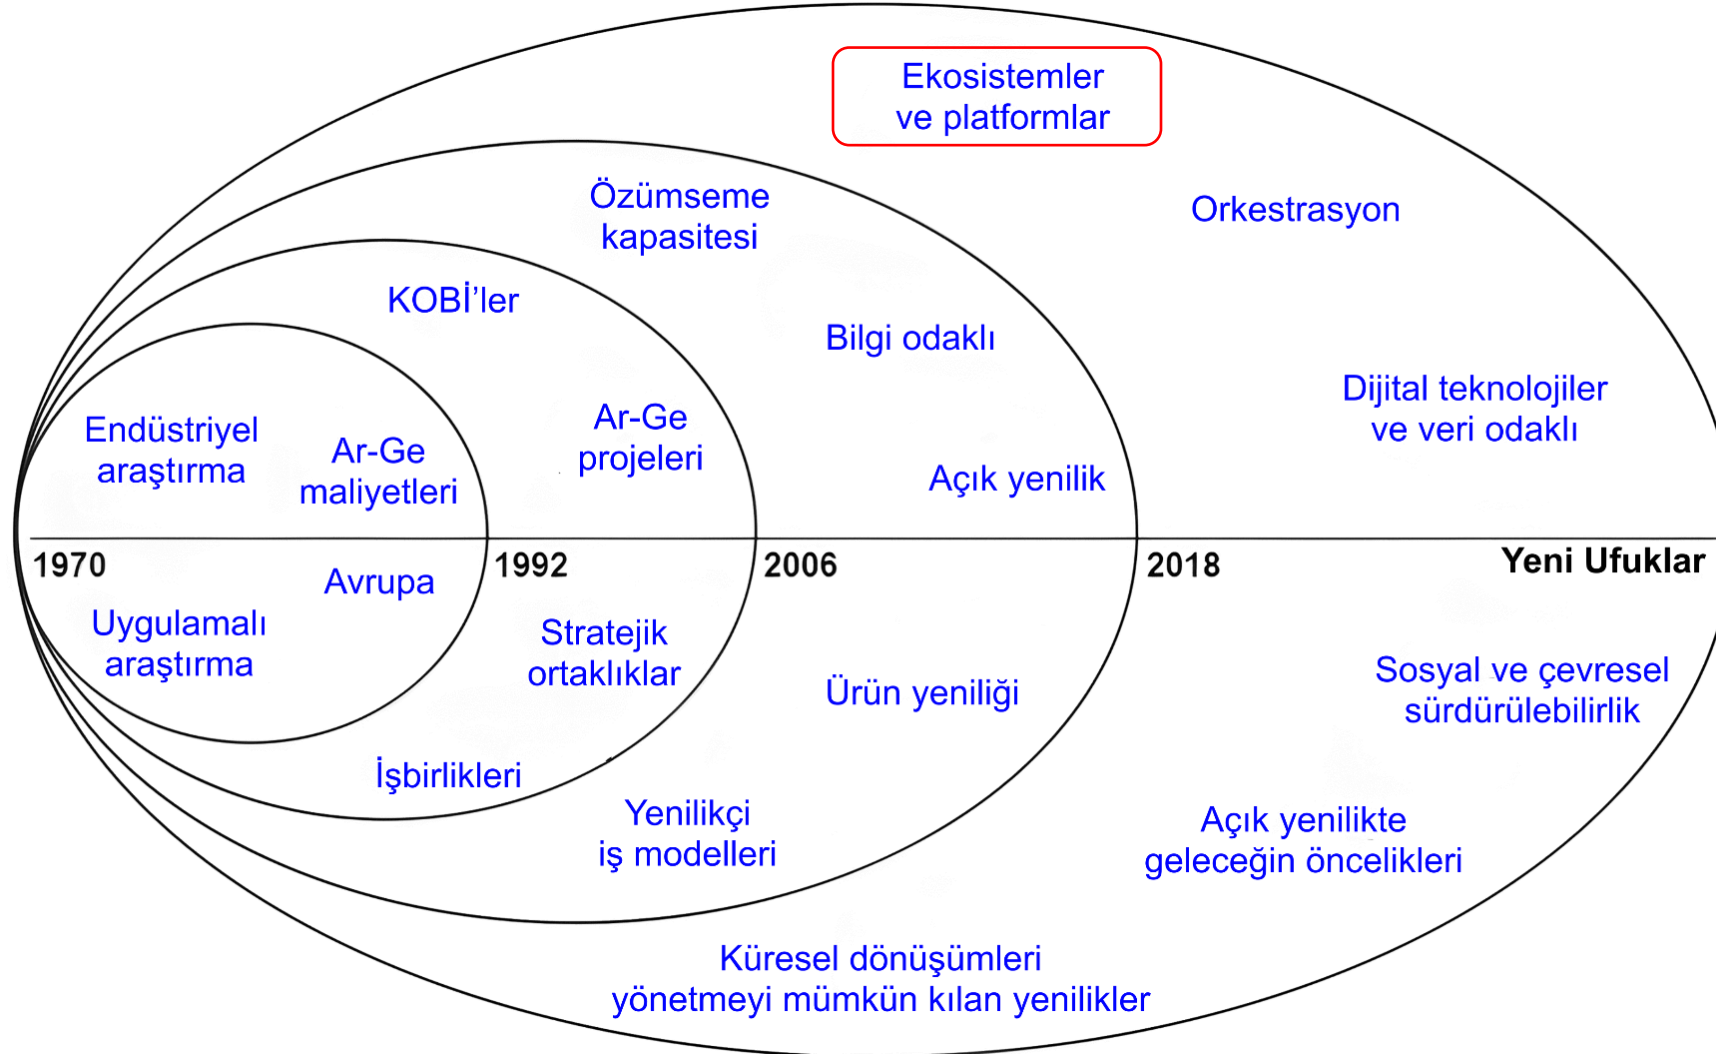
Ekosistemler ve platformlar

Özümseme kapasitesi

Orkestrasyon

KOBİ'ler

Bilgi odaklı

Dijital teknolojiler ve veri odaklı

Endüstriyel araştırma

Ar-Ge maliyetleri

Ar-Ge projeleri

Açık yenilik

1970

1992

2006

2018

Yeni Ufuklar

Avrupa

Uygulamalı araştırma

Stratejik ortaklıklar

Ürün yeniliği

Sosyal ve çevresel sürdürülebilirlik

İşbirlikleri

Yenilikçi iş modelleri

Açık yenilikte geleceğin öncelikleri

Küresel dönüşümleri yönetmeyi mümkün kılan yenilikler